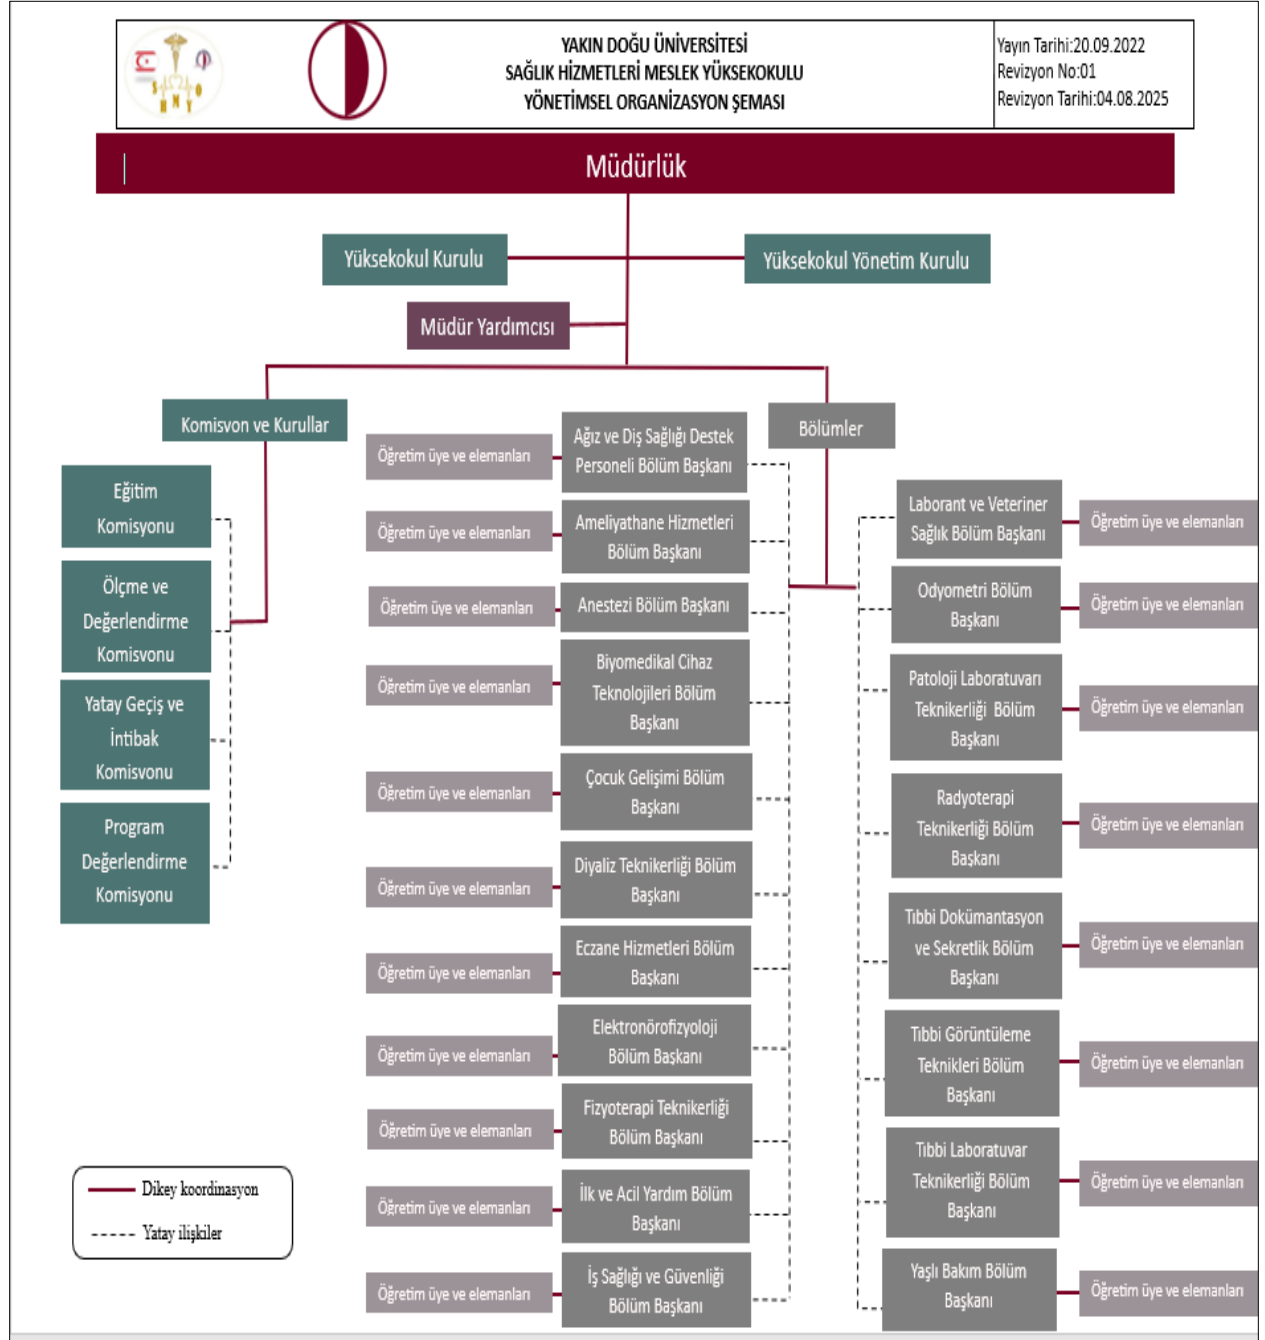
YAKIN DOĞU ÜNİVERSİTESİ
SAĞLIK HİZMETLERİ MESLEK YÜKSEKOKULU
YÖNETİMSEL ORGANİZASYON ŞEMASI

Yayın Tarihi:20.09.2022
Revizyon No:01
Revizyon Tarihi:04.08.2025

Müdürlük

Yüksekokul Kurulu

Yüksekokul Yönetim Kurulu

Müdür Yardımcısı

Komisyon ve Kurullar

Eğitim Komisyonu

Ölçme ve Değerlendirme Komisyonu

Yatay Geçiş ve İntibak Komisyonu

Program Değerlendirme Komisyonu

Öğretim üye ve elemanları
Ağız ve Diş Sağlığı Destek Personeli Bölüm Başkanı

Öğretim üye ve elemanları
Ameliyathane Hizmetleri Bölüm Başkanı

Öğretim üye ve elemanları
Anestezi Bölüm Başkanı

Öğretim üye ve elemanları
Biyomedikal Cihaz Teknolojileri Bölüm Başkanı

Öğretim üye ve elemanları
Çocuk Gelişimi Bölüm Başkanı

Öğretim üye ve elemanları
Diyaliz Teknikerliği Bölüm Başkanı

Öğretim üye ve elemanları
Eczane Hizmetleri Bölüm Başkanı

Öğretim üye ve elemanları
Elektronörofizyoloji Bölüm Başkanı

Öğretim üye ve elemanları
Fizyoterapi Teknikerliği Bölüm Başkanı

Öğretim üye ve elemanları
İlk ve Acil Yardım Bölüm Başkanı

Öğretim üye ve elemanları
İş Sağlığı ve Güvenliği Bölüm Başkanı

Bölümler

Laborant ve Veteriner Sağlık Bölüm Başkanı
Öğretim üye ve elemanları

Odyometri Bölüm Başkanı
Öğretim üye ve elemanları

Patoloji Laboratuvarı Teknikerliği Bölüm Başkanı
Öğretim üye ve elemanları

Radyoterapi Teknikerliği Bölüm Başkanı
Öğretim üye ve elemanları

Tıbbi Dokümantasyon ve Sekretlik Bölüm Başkanı
Öğretim üye ve elemanları

Tıbbi Görüntüleme Teknikleri Bölüm Başkanı
Öğretim üye ve elemanları

Tıbbi Laboratuvar Teknikerliği Bölüm Başkanı
Öğretim üye ve elemanları

Yaşlı Bakım Bölüm Başkanı
Öğretim üye ve elemanları

Dikey koordinasyon
Yatay ilişkiler